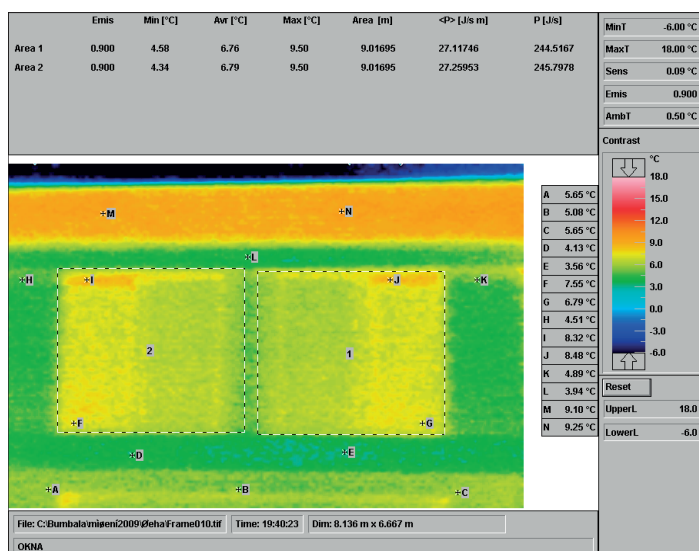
| | Emis | Min [°C] | Avr [°C] | Max [°C] | Area [m] | <P> [J/s m] | P [J/s] |
|---|---|---|---|---|---|---|---|
| Area 1 | 0.900 | 4.58 | 6.76 | 9.50 | 9.01695 | 27.11746 | 244.5167 |
| Area 2 | 0.900 | 4.34 | 6.79 | 9.50 | 9.01695 | 27.25953 | 245.7978 |

MinT -6.00 °C
MaxT 18.00 °C
Sens 0.09 °C
Emis 0.900
AmbT 0.50 °C

Contrast

°C
18.0
15.0
12.0
9.0
6.0
3.0
0.0
-3.0
-6.0

Reset
UpperL 18.0
LowerL -6.0

M N L H I J K 2 1 F G D E A B C

| | |
|---|---|
| A | 5.65 °C |
| B | 5.08 °C |
| C | 5.65 °C |
| D | 4.13 °C |
| E | 3.56 °C |
| F | 7.55 °C |
| G | 6.79 °C |
| H | 4.51 °C |
| I | 8.32 °C |
| J | 8.48 °C |
| K | 4.89 °C |
| L | 3.94 °C |
| M | 9.10 °C |
| N | 9.25 °C |

File: C:\Bumbala\mjeni2009\Øeha\Frame010.tif | Time: 19:40:23 | Dim: 8.136 m x 6.667 m

OKNA